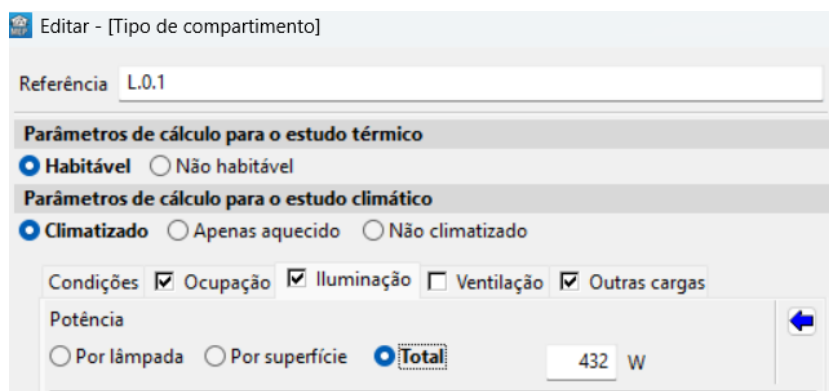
MEP Editar - [Tipo de compartimento]

Referência L.0.1

Parâmetros de cálculo para o estudo térmico

Habitável Não habitável

Parâmetros de cálculo para o estudo climático

Climatizado Apenas aquecido Não climatizado

Condições Ocupação Iluminação Ventilação Outras cargas

Potência

Por lâmpada Por superfície Total 432 W